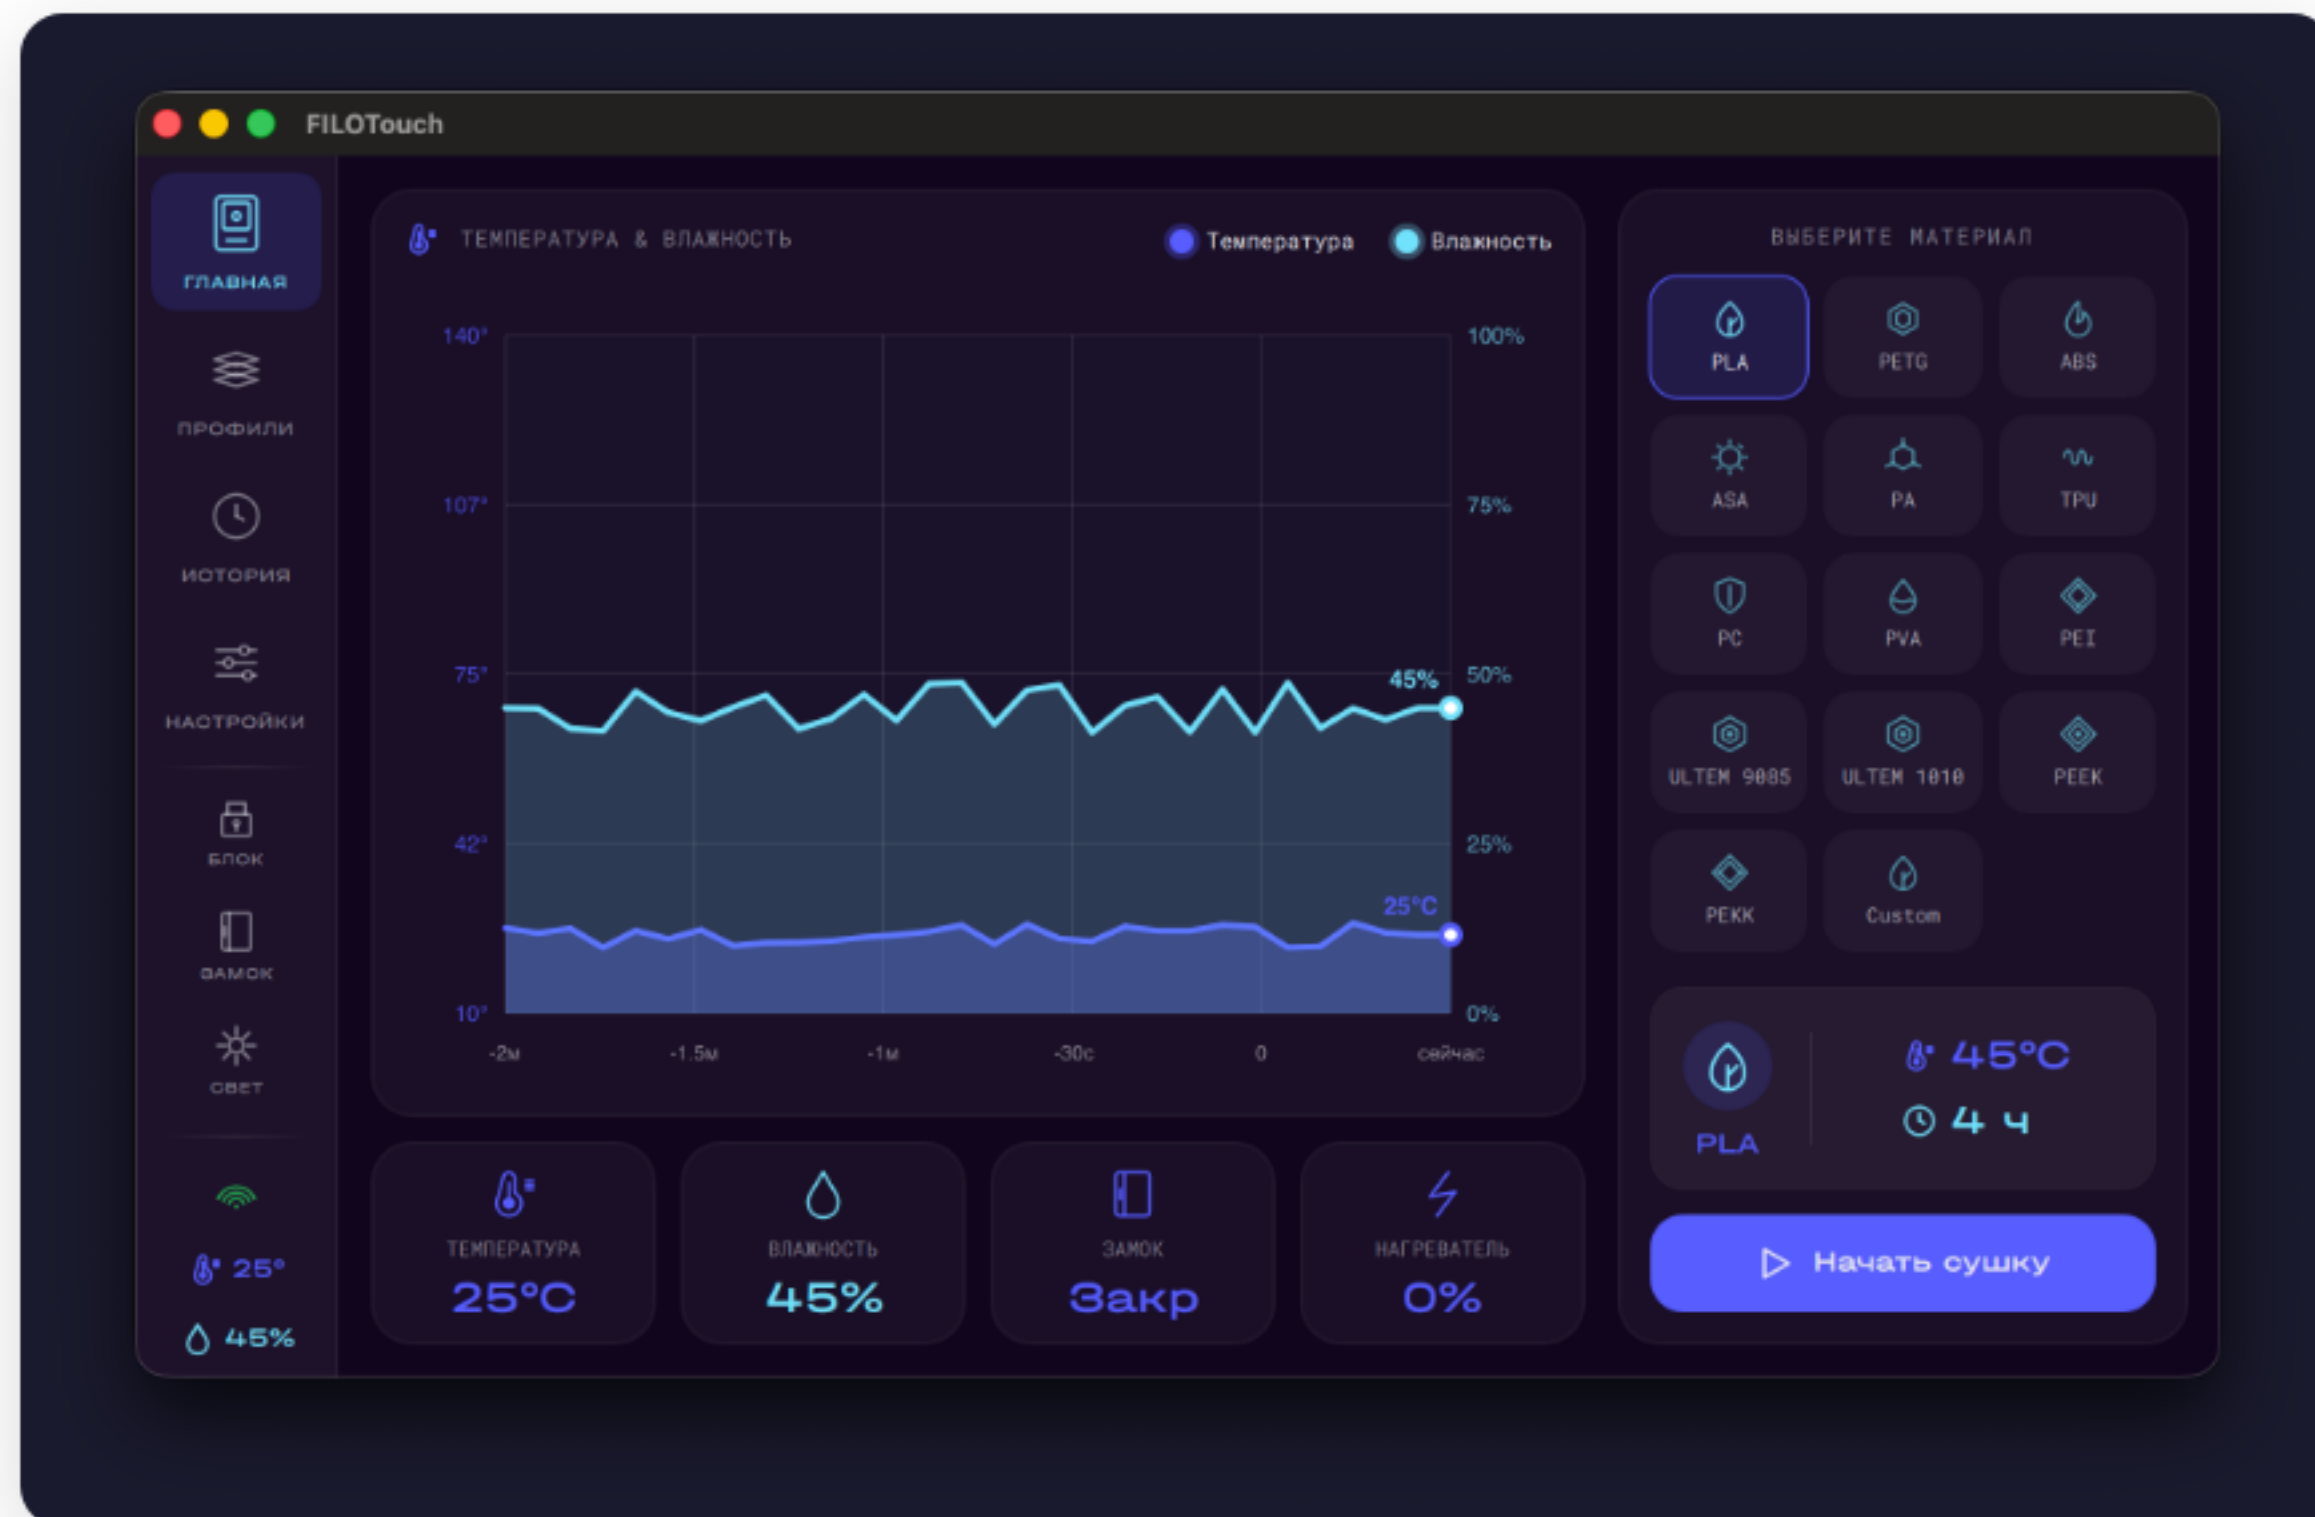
FILOTouch

ГЛАВНАЯ
ПРОФИЛИ
ИСТОРИЯ
НАСТРОЙКИ
БЛОК
ЗАМОК
СВЕТ
25°
45%

ТЕМПЕРАТУРА & ВЛАЖНОСТЬ
Температура
Влажность

140°
107°
75°
42°
10°
100%
75%
50%
25%
0%
45%
25°C
-2м
-1.5м
-1м
-30с
0
сейчас

ТЕМПЕРАТУРА
25°C
ВЛАЖНОСТЬ
45%
ЗАМОК
Закр
НАГРЕВАТЕЛЬ
0%

ВЫБЕРИТЕ МАТЕРИАЛ
PLA
PETG
ABS
ASA
PA
TPU
PC
PVA
PEI
ULTEM 9085
ULTEM 1010
PEEK
PEKK
Custom

PLA
45°C
4 ч

Начать сушку